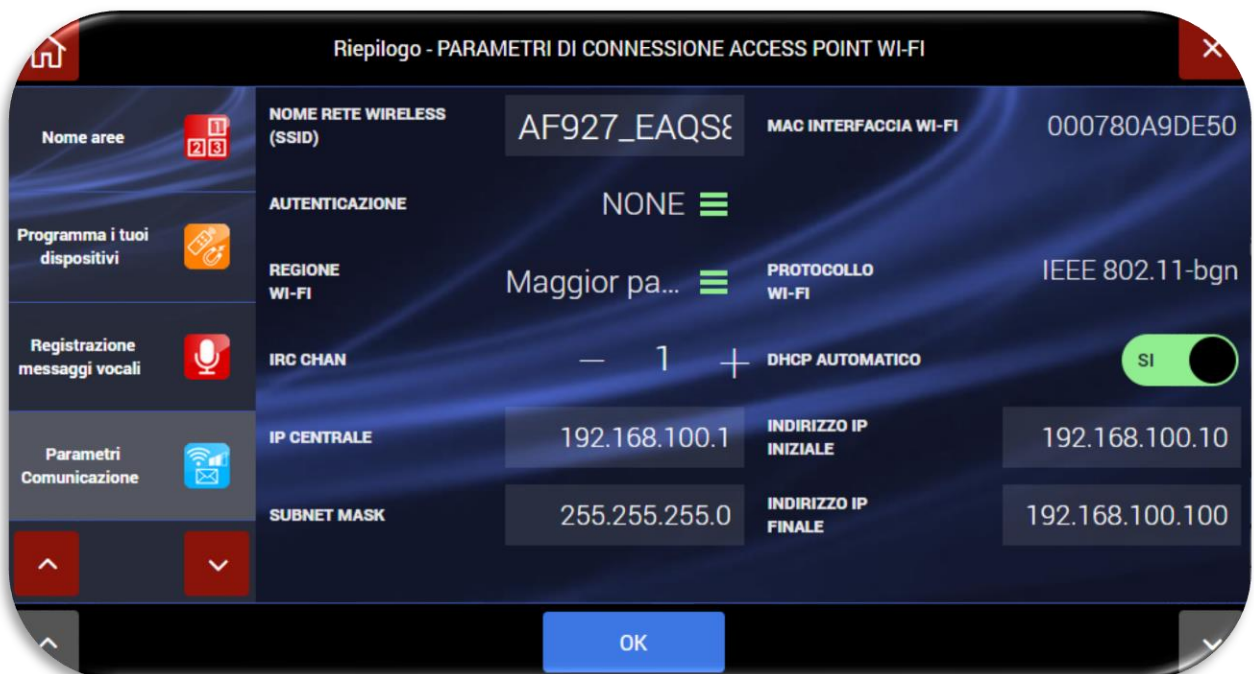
Riepilogo - PARAMETRI DI CONNESSIONE ACCESS POINT WI-FI

Nome aree

Programma i tuoi dispositivi

Registrazione messaggi vocali

Parametri Comunicazione

NOME RETE WIRELESS (SSID)
AF927_EAQS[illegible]

MAC INTERFACCIA WI-FI
000780A9DE50

AUTENTICAZIONE
NONE

REGIONE WI-FI
Maggior pa...

PROTOCOLLO WI-FI
IEEE 802.11-bgn

IRC CHAN
— 1 +

DHCP AUTOMATICO
SI

IP CENTRALE
192.168.100.1

INDIRIZZO IP INIZIALE
192.168.100.10

SUBNET MASK
255.255.255.0

INDIRIZZO IP FINALE
192.168.100.100

OK